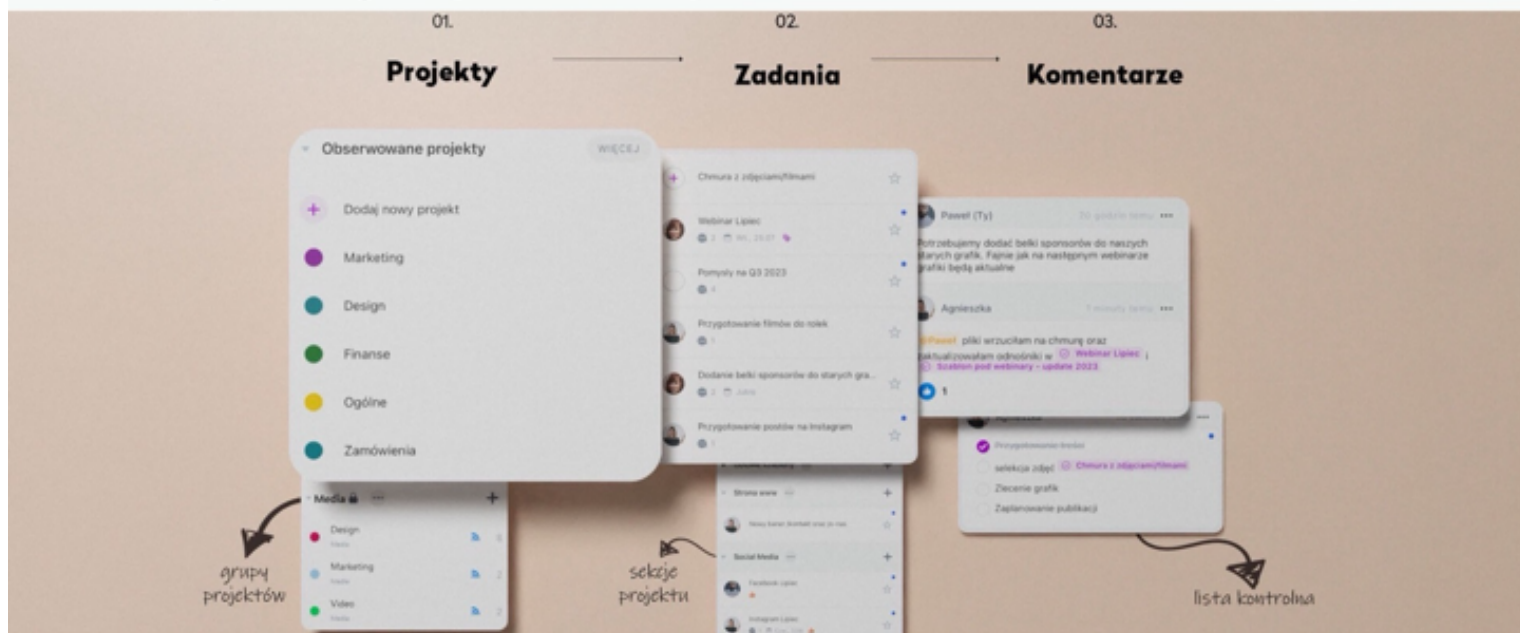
01.

Projekty

02.

Zadania

03.

Komentarze

Obserwowane projekty

WIĘCEJ

Dodaj nowy projekt

Marketing

Design

Finanse

Ogólne

Zamówienia

Media

Design

Marketing

Video

grupy projektów

Chmura z zdjęciami/filmami

Webinar Lipiec

Pomysły na Q3 2023

Przygotowanie filmów do rolek

Dodanie belki sponsorów do starych gra...

Przygotowanie postów na Instagram

Strona www

Social Media

Facebook Lipiec

Instagram Lipiec

sekcje projektu

Paweł (Ty)

Potrzebujemy dodać belki sponsorów do naszych starych grafik. Fajnie jak na następnym webinarze grafiki będą aktualne

Agnieszka

@Paweł pliki wrzuciłam na chmurę oraz zaktualizowałam odnośniki w Webinar Lipiec i Szablon pod webinary - update 2023

1

Przygotowanie treści

selekcja zdjęć Chmura z zdjęciami/filmami

Zlecenie grafik

Zaplanowanie publikacji

lista kontrolna